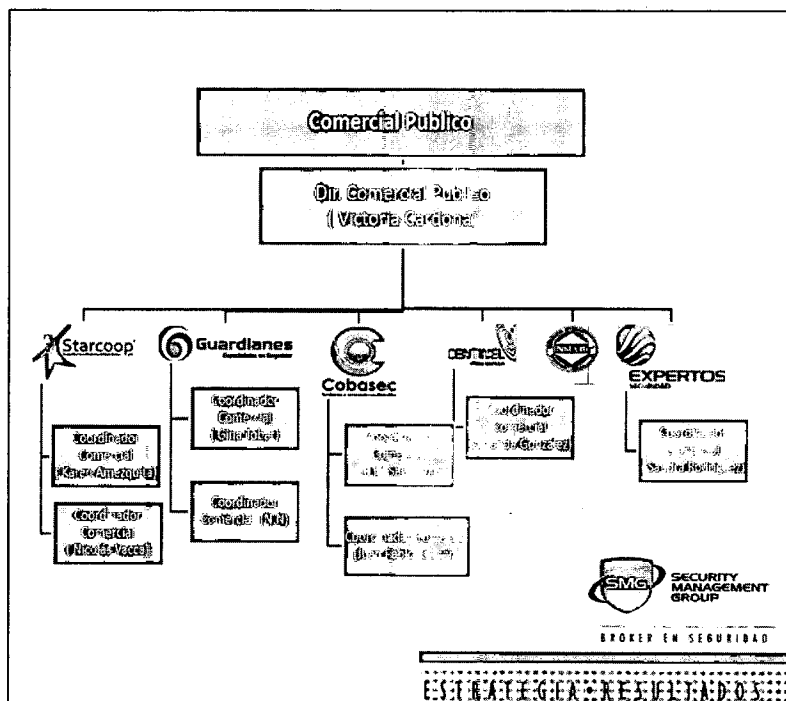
Comercial Publico

Dir. Comercial Publico
( Victoria Cardona)

Starcoop

Coordinador Comercial (Karen Amezquita)

Coordinador Comercial ( Nicolás Vacca)

Guardianes

Coordinador Comercial (Gina Tobar)

Coordinador Comercial (N.N)

Cobasec

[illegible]

Coordinador Comercial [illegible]

CENTINEL

Coordinador comercial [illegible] González)

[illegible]

EXPERTOS
SEGURIDAD

Coordinador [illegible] Sandra Rodríguez)

SMG
SECURITY MANAGEMENT GROUP

BROKER EN SEGURIDAD

ESTRATEGIA RESULTADOS